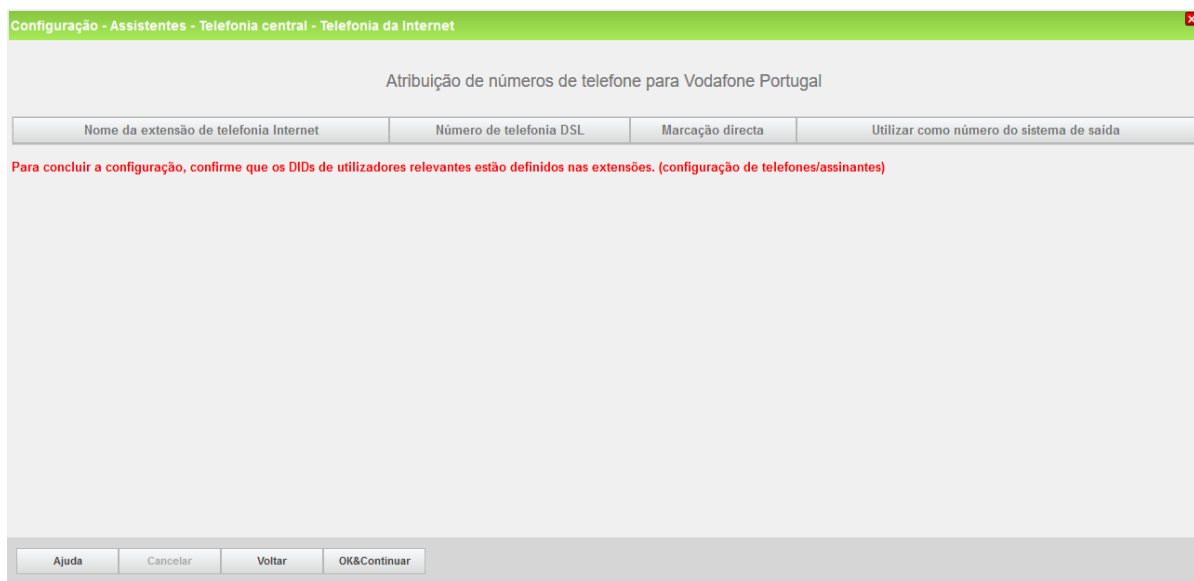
Configuração - Assistentes - Telefonia central - Telefonia da Internet

Atribuição de números de telefone para Vodafone Portugal

| Nome da extensão de telefonia Internet | Número de telefonia DSL | Marcação directa | Utilizar como número do sistema de saída |
|---|---|---|---|

Para concluir a configuração, confirme que os DIDs de utilizadores relevantes estão definidos nas extensões. (configuração de telefones/assinantes)

Ajuda Cancelar Voltar OK&Continuar